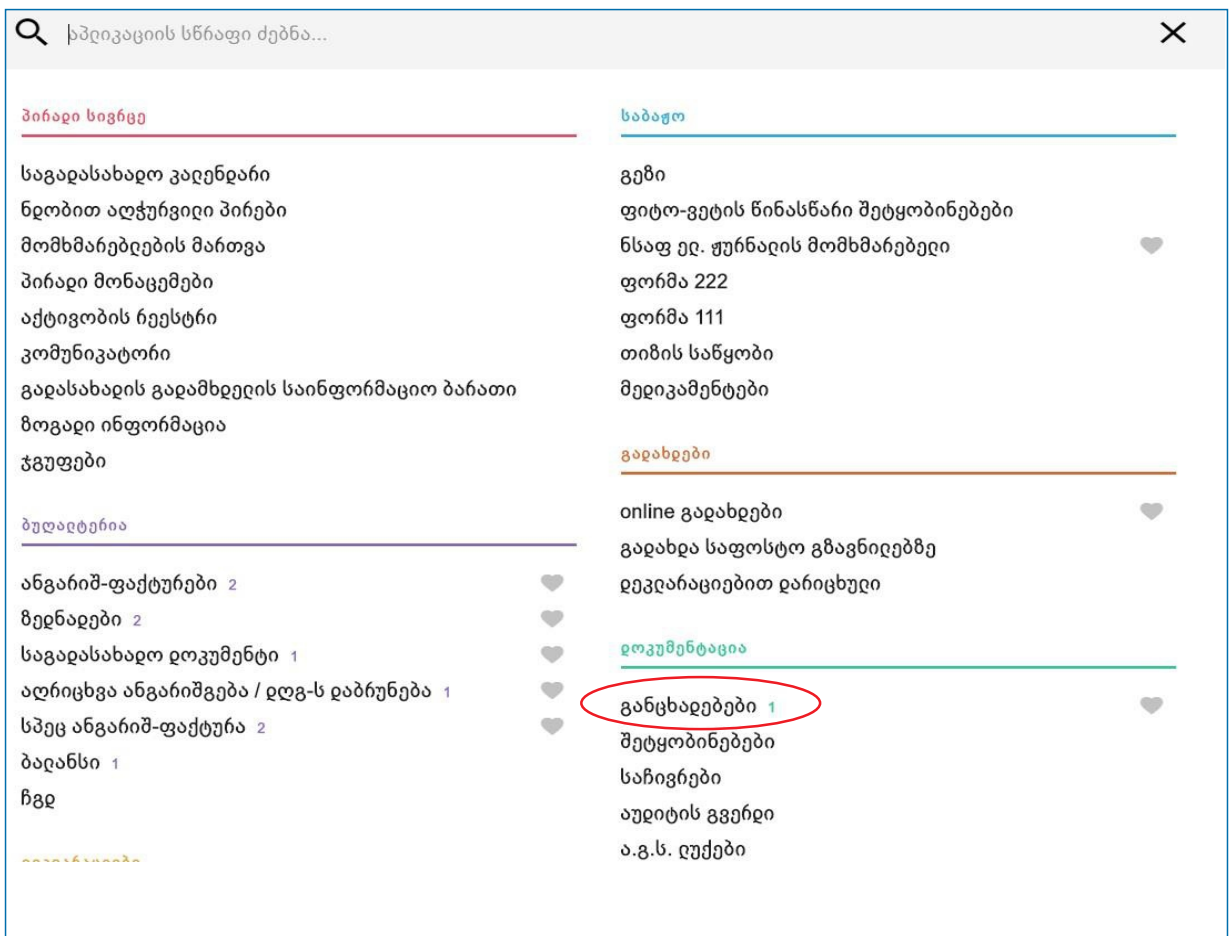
აპლიკაციის სწრაფი ძებნა...

პირადი სივრცე

საგადასახადო კალენდარი
ნდობით აღჭურვილი პირები
მომხმარებლების მართვა
პირადი მონაცემები
აქტივობის რეესტრი
კომუნიკატორი
გადასახადის გადამხდელის საინფორმაციო ბარათი
ზოგადი ინფორმაცია
ჯგუფები

ბუღალტერია

ანგარიშ-ფაქტურები 2
ზედნადები 2
საგადასახადო დოკუმენტი 1
აღრიცხვა ანგარიშგება / დღგ-ს დაბრუნება 1
სპეც ანგარიშ-ფაქტურა 2
ბალანსი 1
ჩგდ

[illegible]

საბაჟო

გეზი
ფიტო-ვეტის წინასწარი შეტყობინებები
ნსაფ ელ. ჟურნალის მომხმარებელი
ფორმა 222
ფორმა 111
თიზის საწყობი
მედიკამენტები

გადახდები

online გადახდები
გადახდა საფოსტო გზავნილებზე
დეკლარაციებით დარიცხული

დოკუმენტაცია

განცხადებები 1
შეტყობინებები
საჩივრები
აუდიტის გვერდი
ა.გ.ს. ღუქები